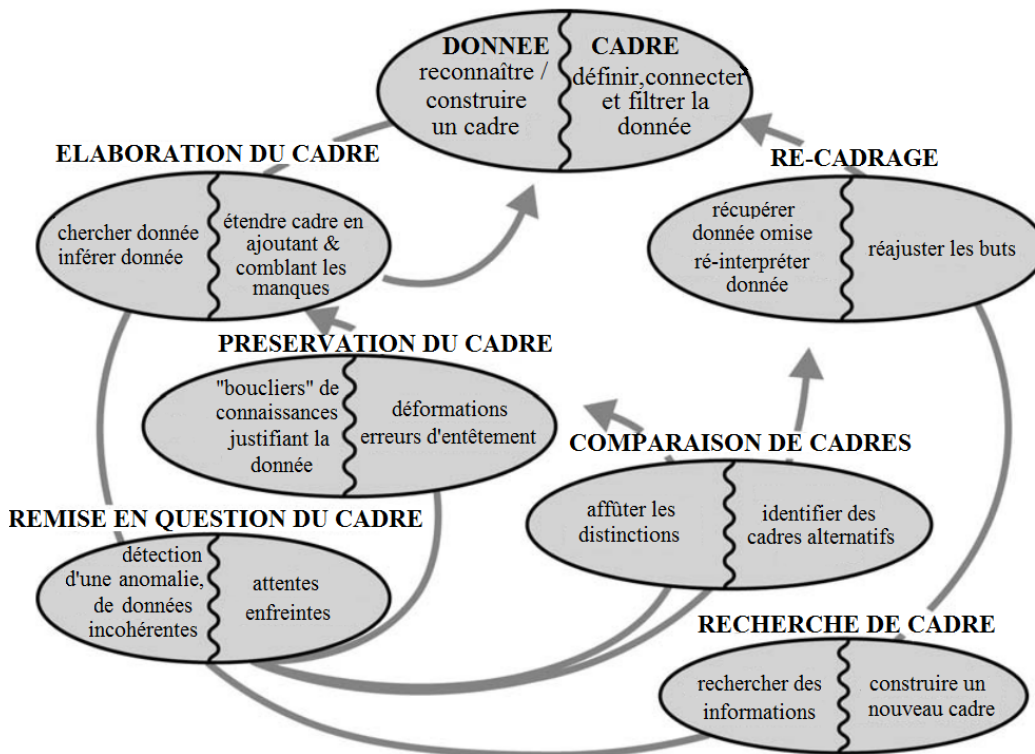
DONNEE
reconnaître / construire un cadre

CADRE
définir,connecter et filtrer la donnée

ELABORATION DU CADRE
chercher donnée inférer donnée
étendre cadre en ajoutant & comblant les manques

RE-CADRAGE
récupérer donnée omise ré-interpréter donnée
réajuster les buts

PRESERVATION DU CADRE
"boucliers" de connaissances justifiant la donnée
déformations erreurs d'entêtement

COMPARAISON DE CADRES
affûter les distinctions
identifier des cadres alternatifs

REMISE EN QUESTION DU CADRE
détection d'une anomalie, de données incohérentes
attentes enfreintes

RECHERCHE DE CADRE
rechercher des informations
construire un nouveau cadre